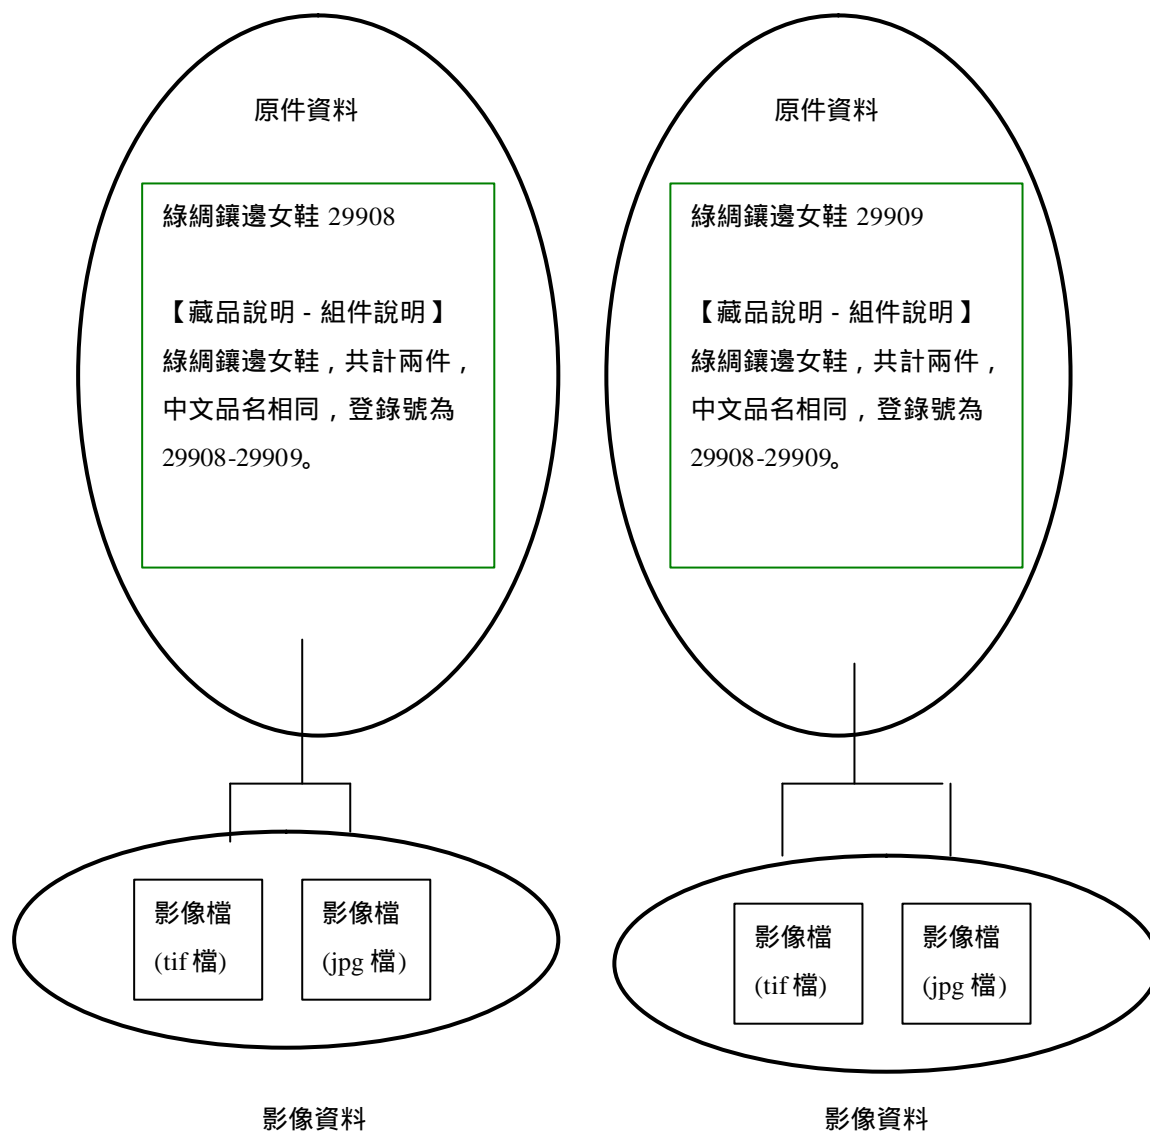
原件資料

綠綢鑲邊女鞋 29908

【藏品說明 - 組件說明】綠綢鑲邊女鞋，共計兩件，中文品名相同，登錄號為 29908-29909。

影像檔 (tif 檔)

影像檔 (jpg 檔)

影像資料

原件資料

綠綢鑲邊女鞋 29909

【藏品說明 - 組件說明】綠綢鑲邊女鞋，共計兩件，中文品名相同，登錄號為 29908-29909。

影像檔 (tif 檔)

影像檔 (jpg 檔)

影像資料